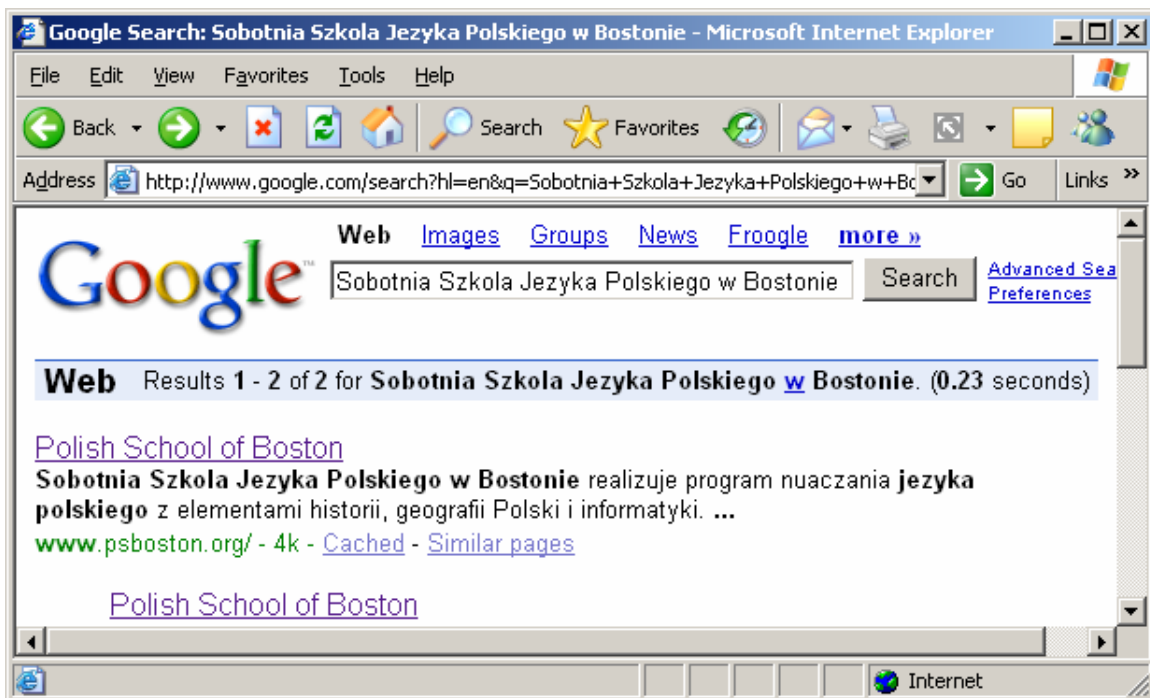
Google Search: Sobotnia Szkola Jezyka Polskiego w Bostonie - Microsoft Internet Explorer

File Edit View Favorites Tools Help

Back Search Favorites

Address http://www.google.com/search?hl=en&q=Sobotnia+Szkola+Jezyka+Polskiego+w+Bc Go Links »

Google

Web Images Groups News Froogle more »

Sobotnia Szkola Jezyka Polskiego w Bostonie Search

Advanced Sea
Preferences

Web Results 1 - 2 of 2 for Sobotnia Szkola Jezyka Polskiego w Bostonie. (0.23 seconds)

Polish School of Boston
Sobotnia Szkola Jezyka Polskiego w Bostonie realizuje program nuaczania jezyka polskiego z elementami historii, geografii Polski i informatyki. ...
www.psboston.org/ - 4k - Cached - Similar pages

Polish School of Boston

Internet